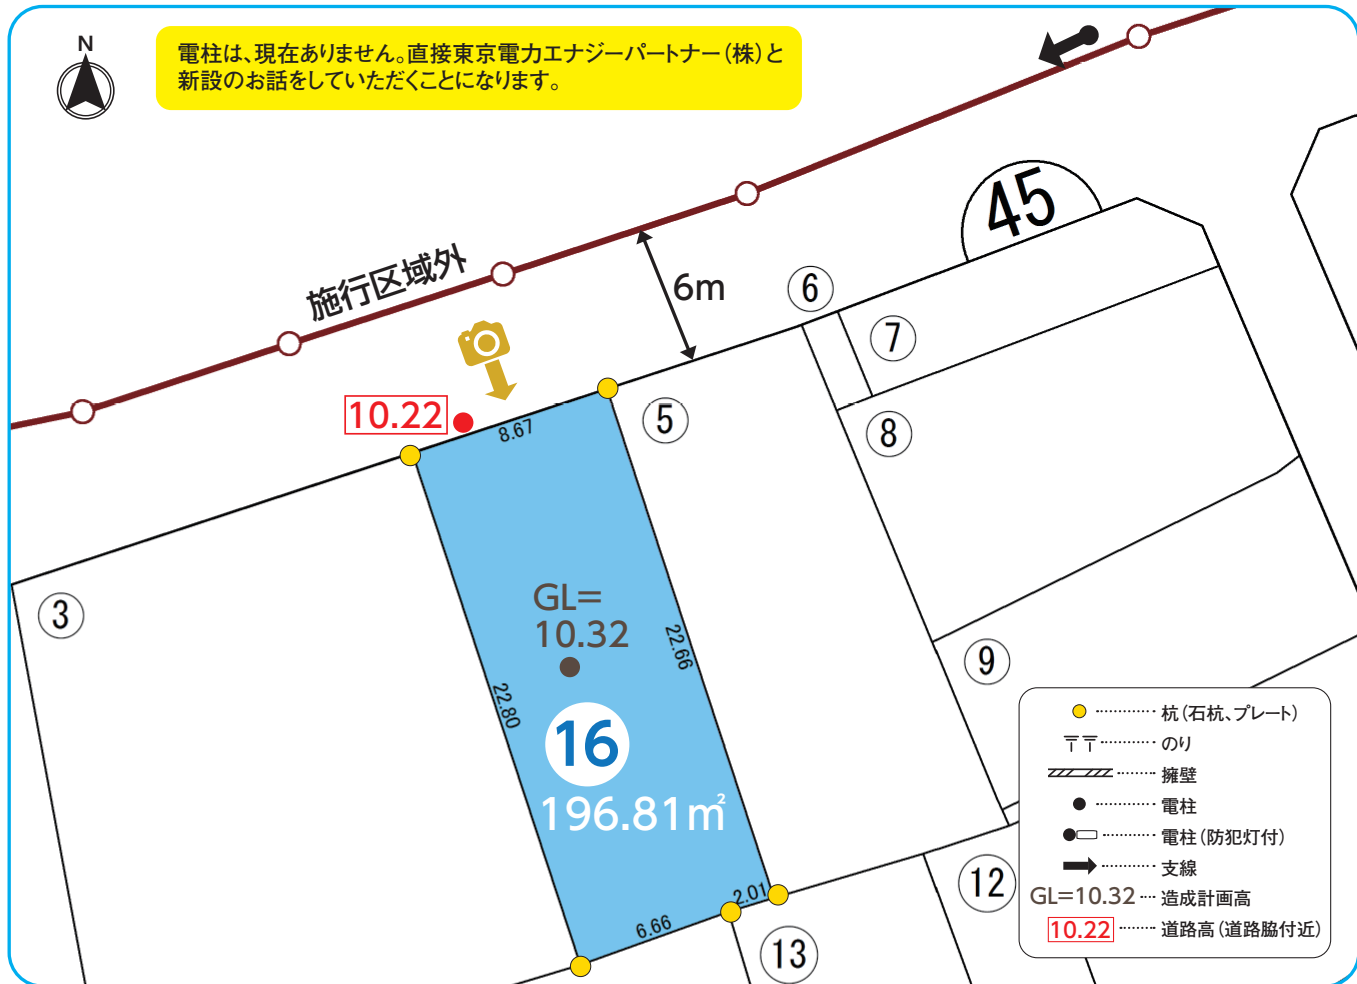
N

電柱は、現在ありません。直接東京電力エナジーパートナー（株）と新設のお話をしていただくことになります。

45

施行区域外

6m

6

7

8

5

10.22

8.67

3

GL=
10.32

22.66

22.80

16

196.81㎡

9

2.01

6.66

12

13

杭（石杭、プレート）
のり
擁壁
電柱
電柱（防犯灯付）
支線
GL=10.32 造成計画高
10.22 道路高（道路脇付近）